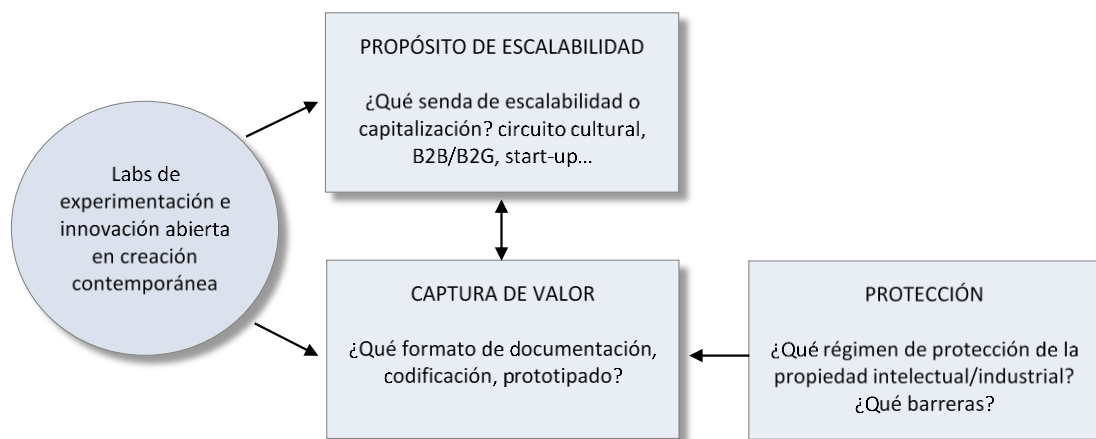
Labs de experimentación e innovación abierta en creación contemporánea

PROPÓSITO DE ESCALABILIDAD

¿Qué senda de escalabilidad o capitalización? circuito cultural, B2B/B2G, start-up…

CAPTURA DE VALOR

¿Qué formato de documentación, codificación, prototipado?

PROTECCIÓN

¿Qué régimen de protección de la propiedad intelectual/industrial? ¿Qué barreras?